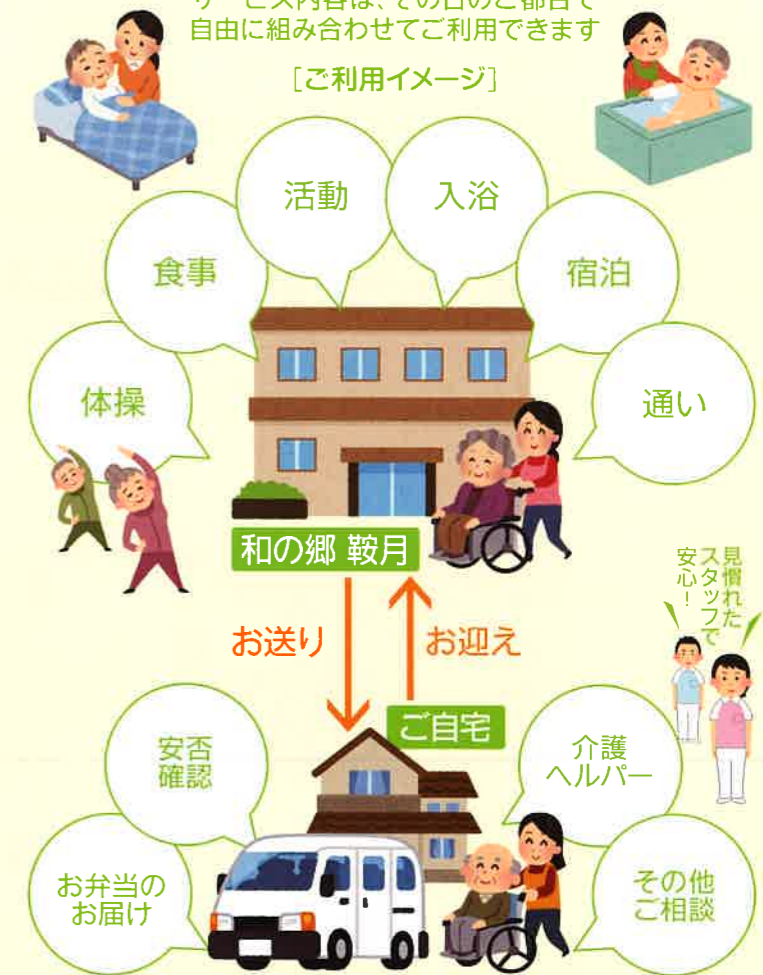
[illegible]
自由に組み合わせてご利用できます

［ご利用イメージ］

活動

入浴

食事

宿泊

体操

通い

和の郷 鞍月

お送り

お迎え

見慣れたスタッフで安心！

ご自宅

安否確認

介護ヘルパー

お弁当のお届け

その他ご相談